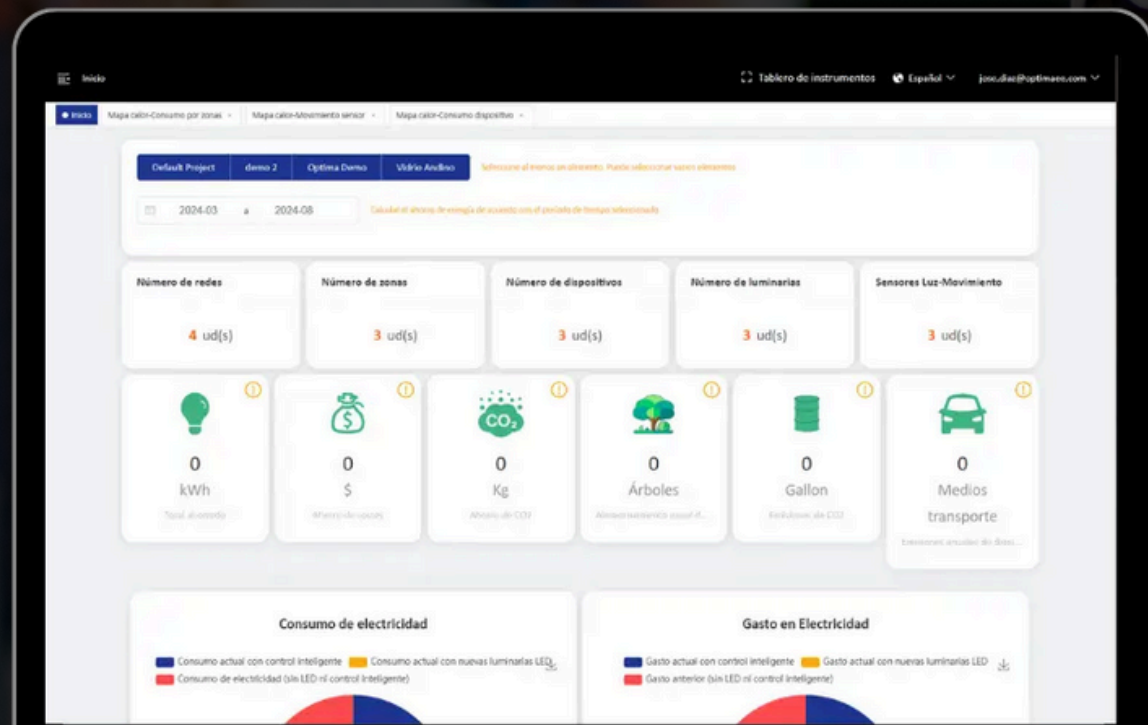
Inicio

Tablero de instrumentos Español jose.diaz@optimaeo.com

Inicio Mapa calor-Consumo por zonas × Mapa calor-Movimiento sensor × Mapa calor-Consumo dispositivo ×

Default Project demo 2 Optima Demo Vidrio Andino

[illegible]

2024-03 a 2024-08

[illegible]

Número de redes
4 ud(s)

Número de zonas
3 ud(s)

Número de dispositivos
3 ud(s)

Número de luminarias
3 ud(s)

Sensores Luz-Movimiento
3 ud(s)

0
kWh
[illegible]

0
$
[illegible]

$CO_2$
0
Kg
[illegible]

0
Árboles
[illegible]

0
Gallon
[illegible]

0
Medios transporte
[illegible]

Consumo de electricidad

Consumo actual con control inteligente Consumo actual con nuevas luminarias LED
Consumo de electricidad (sin LED ni control inteligente)

Gasto en Electricidad

Gasto actual con control inteligente Gasto actual con nuevas luminarias LED
Gasto anterior (sin LED ni control inteligente)